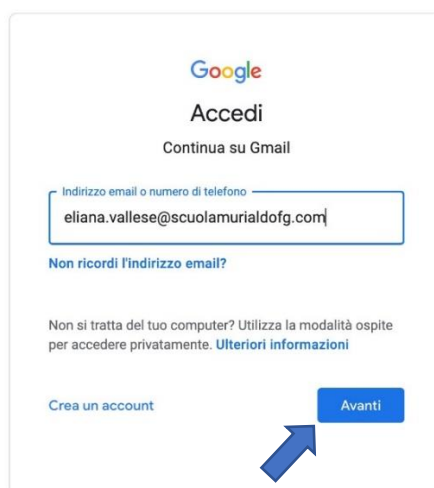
Google

Accedi

Continua su Gmail

Indirizzo email o numero di telefono

eliana.vallese@scuolamurialdofg.com

Non ricordi l'indirizzo email?

Non si tratta del tuo computer? Utilizza la modalità ospite per accedere privatamente. Ulteriori informazioni

Crea un account

Avanti